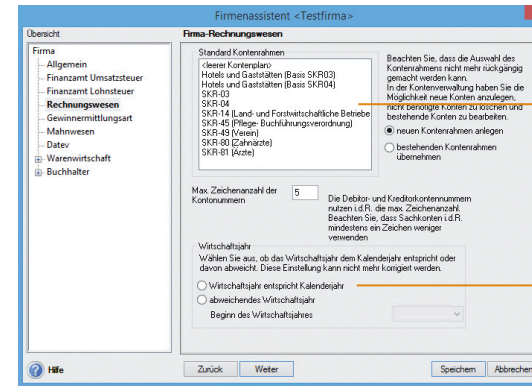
Firmenassistent <Testfirma>

Übersicht

Firma
Allgemein
Finanzamt Umsatzsteuer
Finanzamt Lohnsteuer
Rechnungswesen
Gewinnermittlungsart
Mahnwesen
Datev
Warenwirtschaft
Buchhalter

Firma-Rechnungswesen

Standard Kontenrahmen

<leerer Kontenplan>
Hotels und Gaststätten (Basis SKR03)
Hotels und Gaststätten (Basis SKR04)
SKR-03
SKR-04
SKR-14 (Land- und Forstwirtschaftliche Betriebe)
SKR-45 (Pflege- Buchführungsverordnung)
SKR-49 (Verein)
SKR-80 (Zahnärzte)
SKR-81 (Ärzte)

Beachten Sie, dass die Auswahl des Kontenrahmens nicht mehr rückgängig gemacht werden kann.
In der Kontenverwaltung haben Sie die Möglichkeit neue Konten anzulegen, nicht benötigte Konten zu löschen und bestehende Konten zu bearbeiten.

neuen Kontenrahmen anlegen

bestehenden Kontenrahmen übernehmen

Max. Zeichenanzahl der Kontonummern

5

Die Debitor- und Kreditorkontennummern nutzen i.d.R. die max. Zeichenanzahl. Beachten Sie, dass Sachkonten i.d.R. mindestens ein Zeichen weniger verwenden

Wirtschaftsjahr

Wählen Sie aus, ob das Wirtschaftsjahr dem Kalenderjahr entspricht oder davon abweicht. Diese Einstellung kann nicht mehr korrigiert werden.

Wirtschaftsjahr entspricht Kalenderjahr

abweichendes Wirtschaftsjahr

Beginn des Wirtschaftsjahres

Hilfe

Zurück

Weiter

Speichern

Abbrechen